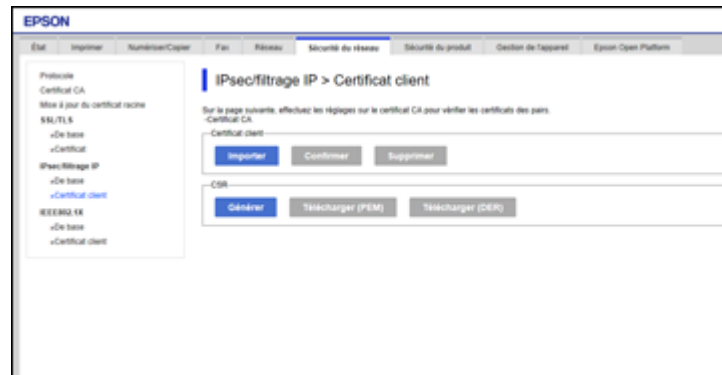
EPSON

État | Imprimer | Numériser/Copier | Fax | Réseau | Sécurité du réseau | Sécurité du produit | Gestion de l'appareil | Epson Open Platform

Protocole
Certificat CA
Mise à jour du certificat racine
SSL/TLS
»De base
»Certificat
IPsec/filtrage IP
»De base
»Certificat client
IEEE802.1X
»De base
»Certificat client

IPsec/filtrage IP > Certificat client

Sur la page suivante, effectuez les réglages sur le certificat CA pour vérifier les certificats des pairs.
-Certificat CA

Certificat client

Importer | Confirmer | Supprimer

CSR

Générer | Télécharger (PEM) | Télécharger (DER)